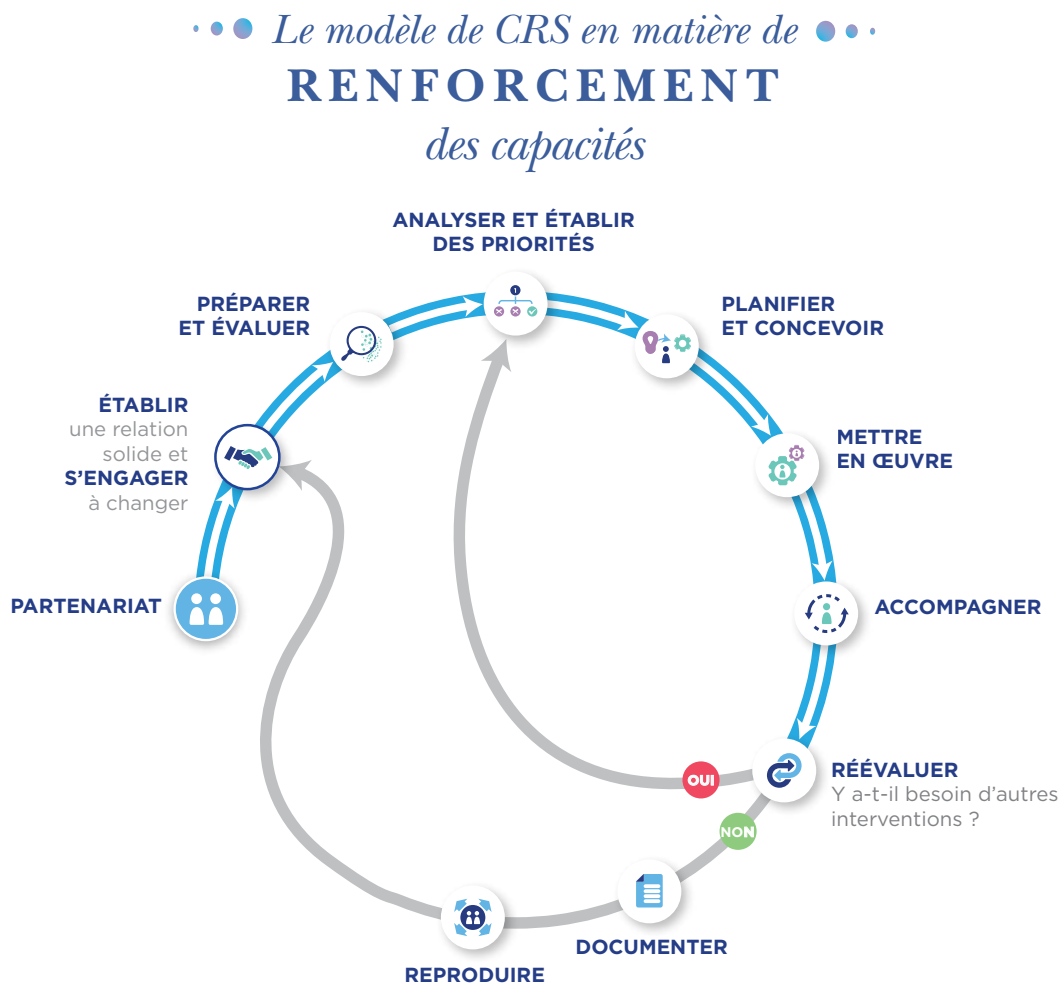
Le modèle de CRS en matière de
RENFORCEMENT
des capacités

ANALYSER ET ÉTABLIR DES PRIORITÉS

PRÉPARER ET ÉVALUER

PLANIFIER ET CONCEVOIR

ÉTABLIR une relation solide et S'ENGAGER à changer

METTRE EN ŒUVRE

PARTENARIAT

ACCOMPAGNER

OUI

RÉÉVALUER
Y a-t-il besoin d'autres interventions ?

NON

DOCUMENTER

REPRODUIRE